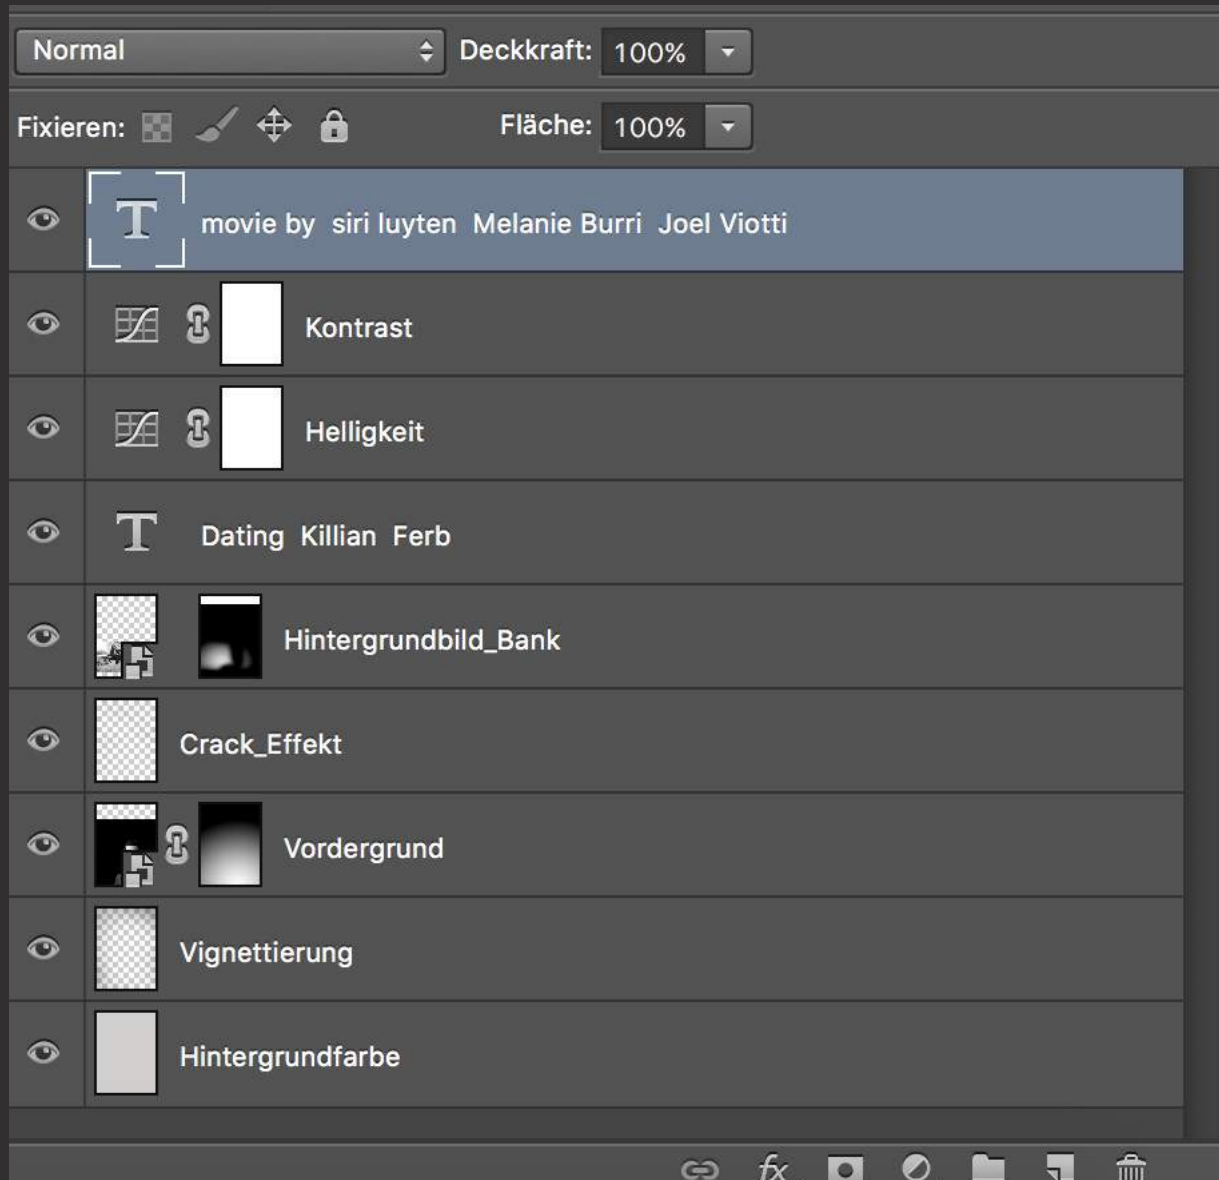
Normal
Deckkraft: 100%

Fixieren:
Fläche: 100%

movie by siri luyten Melanie Burri Joel Viotti

Kontrast

Helligkeit

Dating Killian Ferb

Hintergrundbild_Bank

Crack_Effekt

Vordergrund

Vignettierung

Hintergrundfarbe

fx